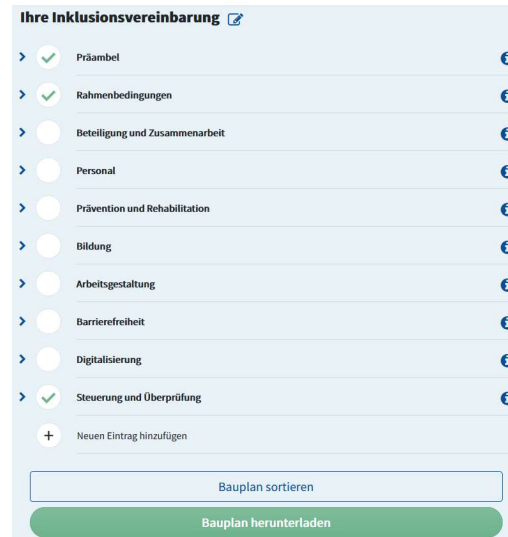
Ihre Inklusionsvereinbarung

Präambel

Rahmenbedingungen

Beteiligung und Zusammenarbeit

Personal

Prävention und Rehabilitation

Bildung

Arbeitsgestaltung

Barrierefreiheit

Digitalisierung

Steuerung und Überprüfung

Neuen Eintrag hinzufügen

Bauplan sortieren

Bauplan herunterladen